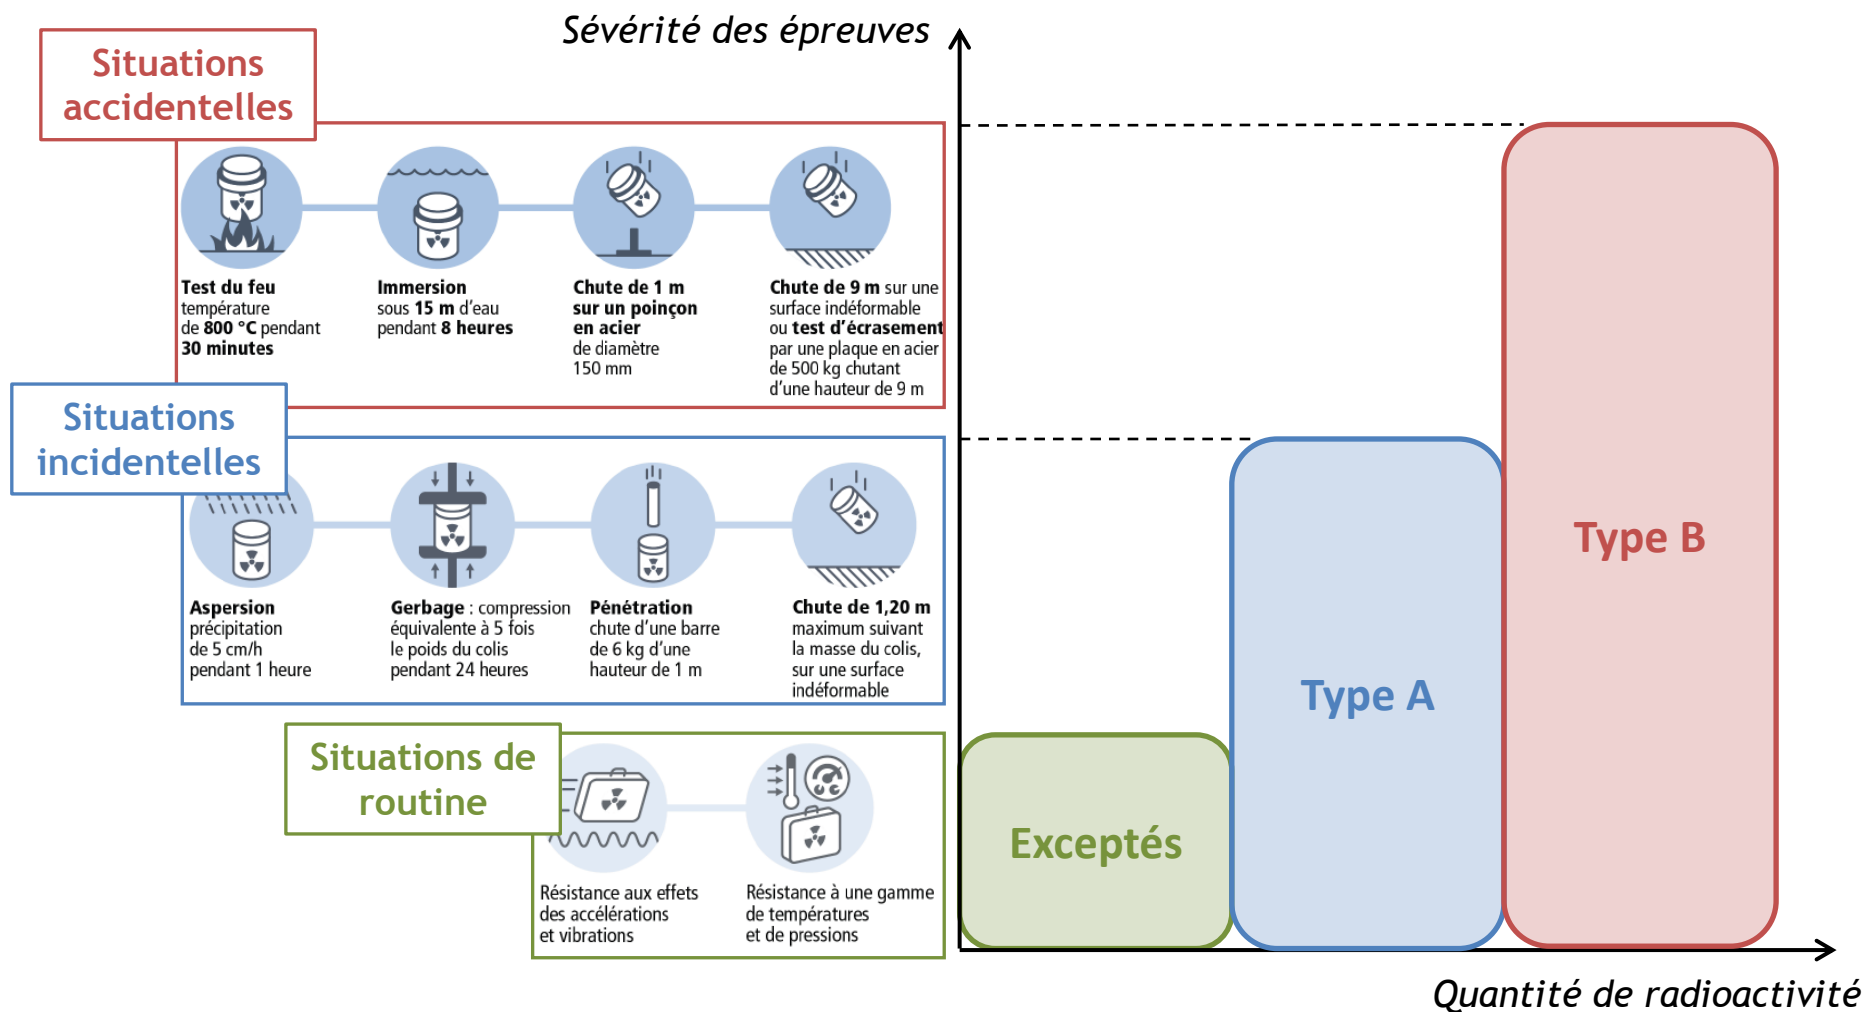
Sévérité des épreuves

Situations accidentelles

Test du feu température de 800 °C pendant 30 minutes

Immersion sous 15 m d'eau pendant 8 heures

Chute de 1 m sur un poinçon en acier de diamètre 150 mm

Chute de 9 m sur une surface indéformable ou test d'écrasement par une plaque en acier de 500 kg chutant d'une hauteur de 9 m

Situations incidentelles

Aspersion précipitation de 5 cm/h pendant 1 heure

Gerbage : compression équivalente à 5 fois le poids du colis pendant 24 heures

Pénétration chute d'une barre de 6 kg d'une hauteur de 1 m

Chute de 1,20 m maximum suivant la masse du colis, sur une surface indéformable

Situations de routine

Résistance aux effets des accélérations et vibrations

Résistance à une gamme de températures et de pressions

Type B

Type A

Exceptés

Quantité de radioactivité